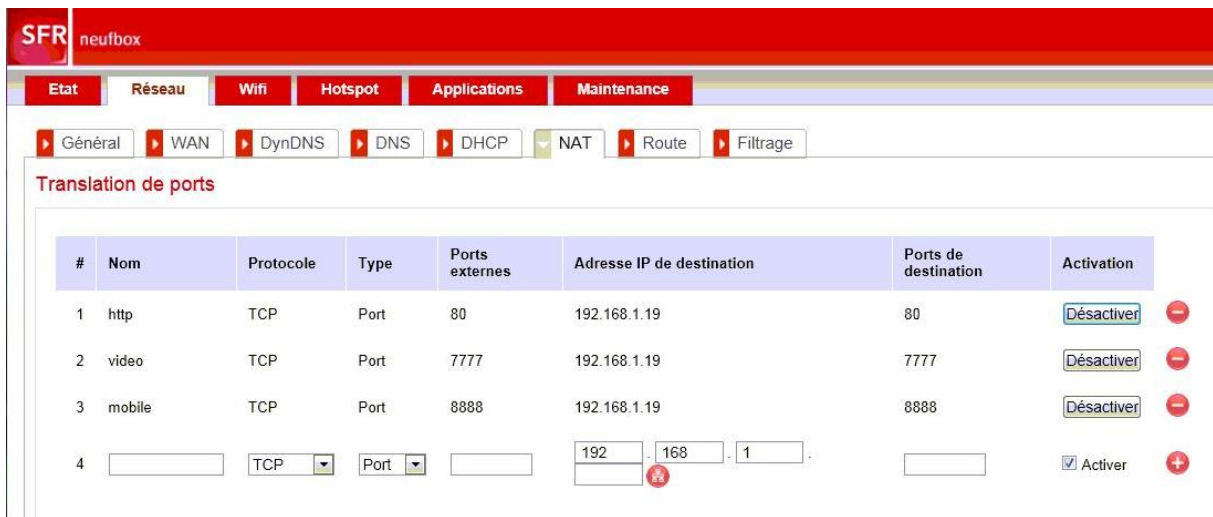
SFR neufbox

Etat | Réseau | Wifi | Hotspot | Applications | Maintenance

Général | WAN | DynDNS | DNS | DHCP | NAT | Route | Filtrage

Translation de ports

| # | Nom | Protocole | Type | Ports externes | Adresse IP de destination | Ports de destination | Activation |
|---|---|---|---|---|---|---|---|
| 1 | http | TCP | Port | 80 | 192.168.1.19 | 80 | Désactiver |
| 2 | video | TCP | Port | 7777 | 192.168.1.19 | 7777 | Désactiver |
| 3 | mobile | TCP | Port | 8888 | 192.168.1.19 | 8888 | Désactiver |
| 4 |  | TCP | Port |  | 192 . 168 . 1 . |  | Activer |